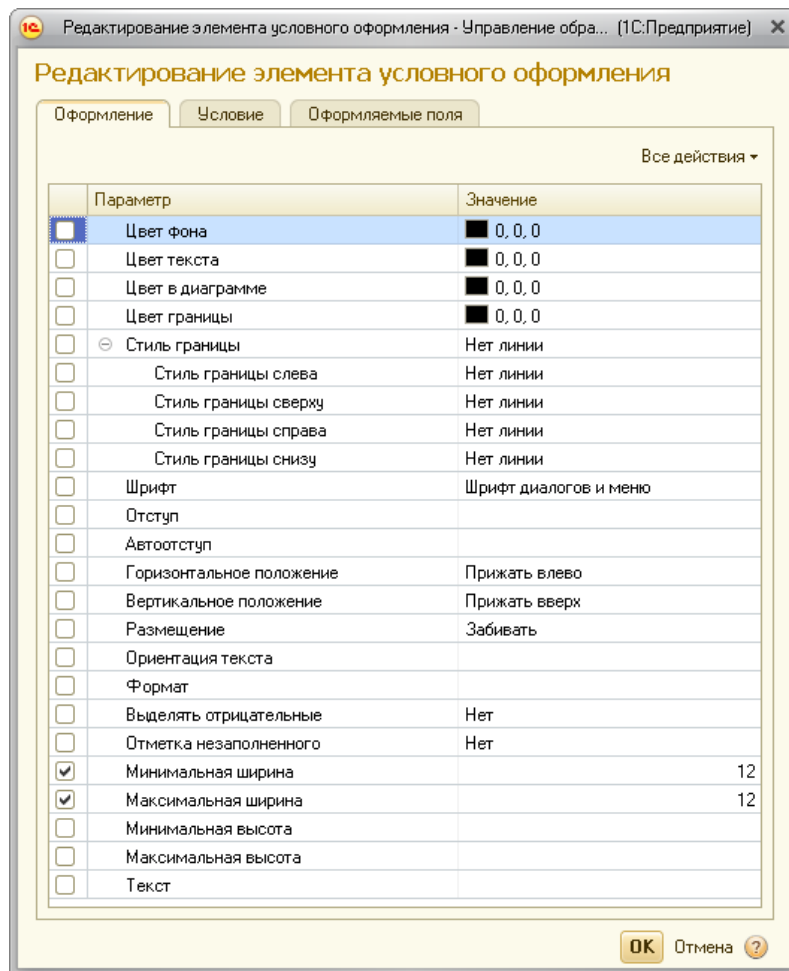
Редактирование элемента условного оформления - Управление обра... (1С:Предприятие)

Редактирование элемента условного оформления

Оформление | Условие | Оформляемые поля

Все действия ▾

| | Параметр | Значение |
|---|---|---|
| ☐ | Цвет фона | 0, 0, 0 |
| ☐ | Цвет текста | 0, 0, 0 |
| ☐ | Цвет в диаграмме | 0, 0, 0 |
| ☐ | Цвет границы | 0, 0, 0 |
| ☐ | Стиль границы | Нет линии |
| ☐ | Стиль границы слева | Нет линии |
| ☐ | Стиль границы сверху | Нет линии |
| ☐ | Стиль границы справа | Нет линии |
| ☐ | Стиль границы снизу | Нет линии |
| ☐ | Шрифт | Шрифт диалогов и меню |
| ☐ | Отступ | |
| ☐ | Автоотступ | |
| ☐ | Горизонтальное положение | Прижать влево |
| ☐ | Вертикальное положение | Прижать вверх |
| ☐ | Размещение | Забивать |
| ☐ | Ориентация текста | |
| ☐ | Формат | |
| ☐ | Выделять отрицательные | Нет |
| ☐ | Отметка незаполненного | Нет |
| ☑ | Минимальная ширина | 12 |
| ☑ | Максимальная ширина | 12 |
| ☐ | Минимальная высота | |
| ☐ | Максимальная высота | |
| ☐ | Текст | |

OK Отмена ?